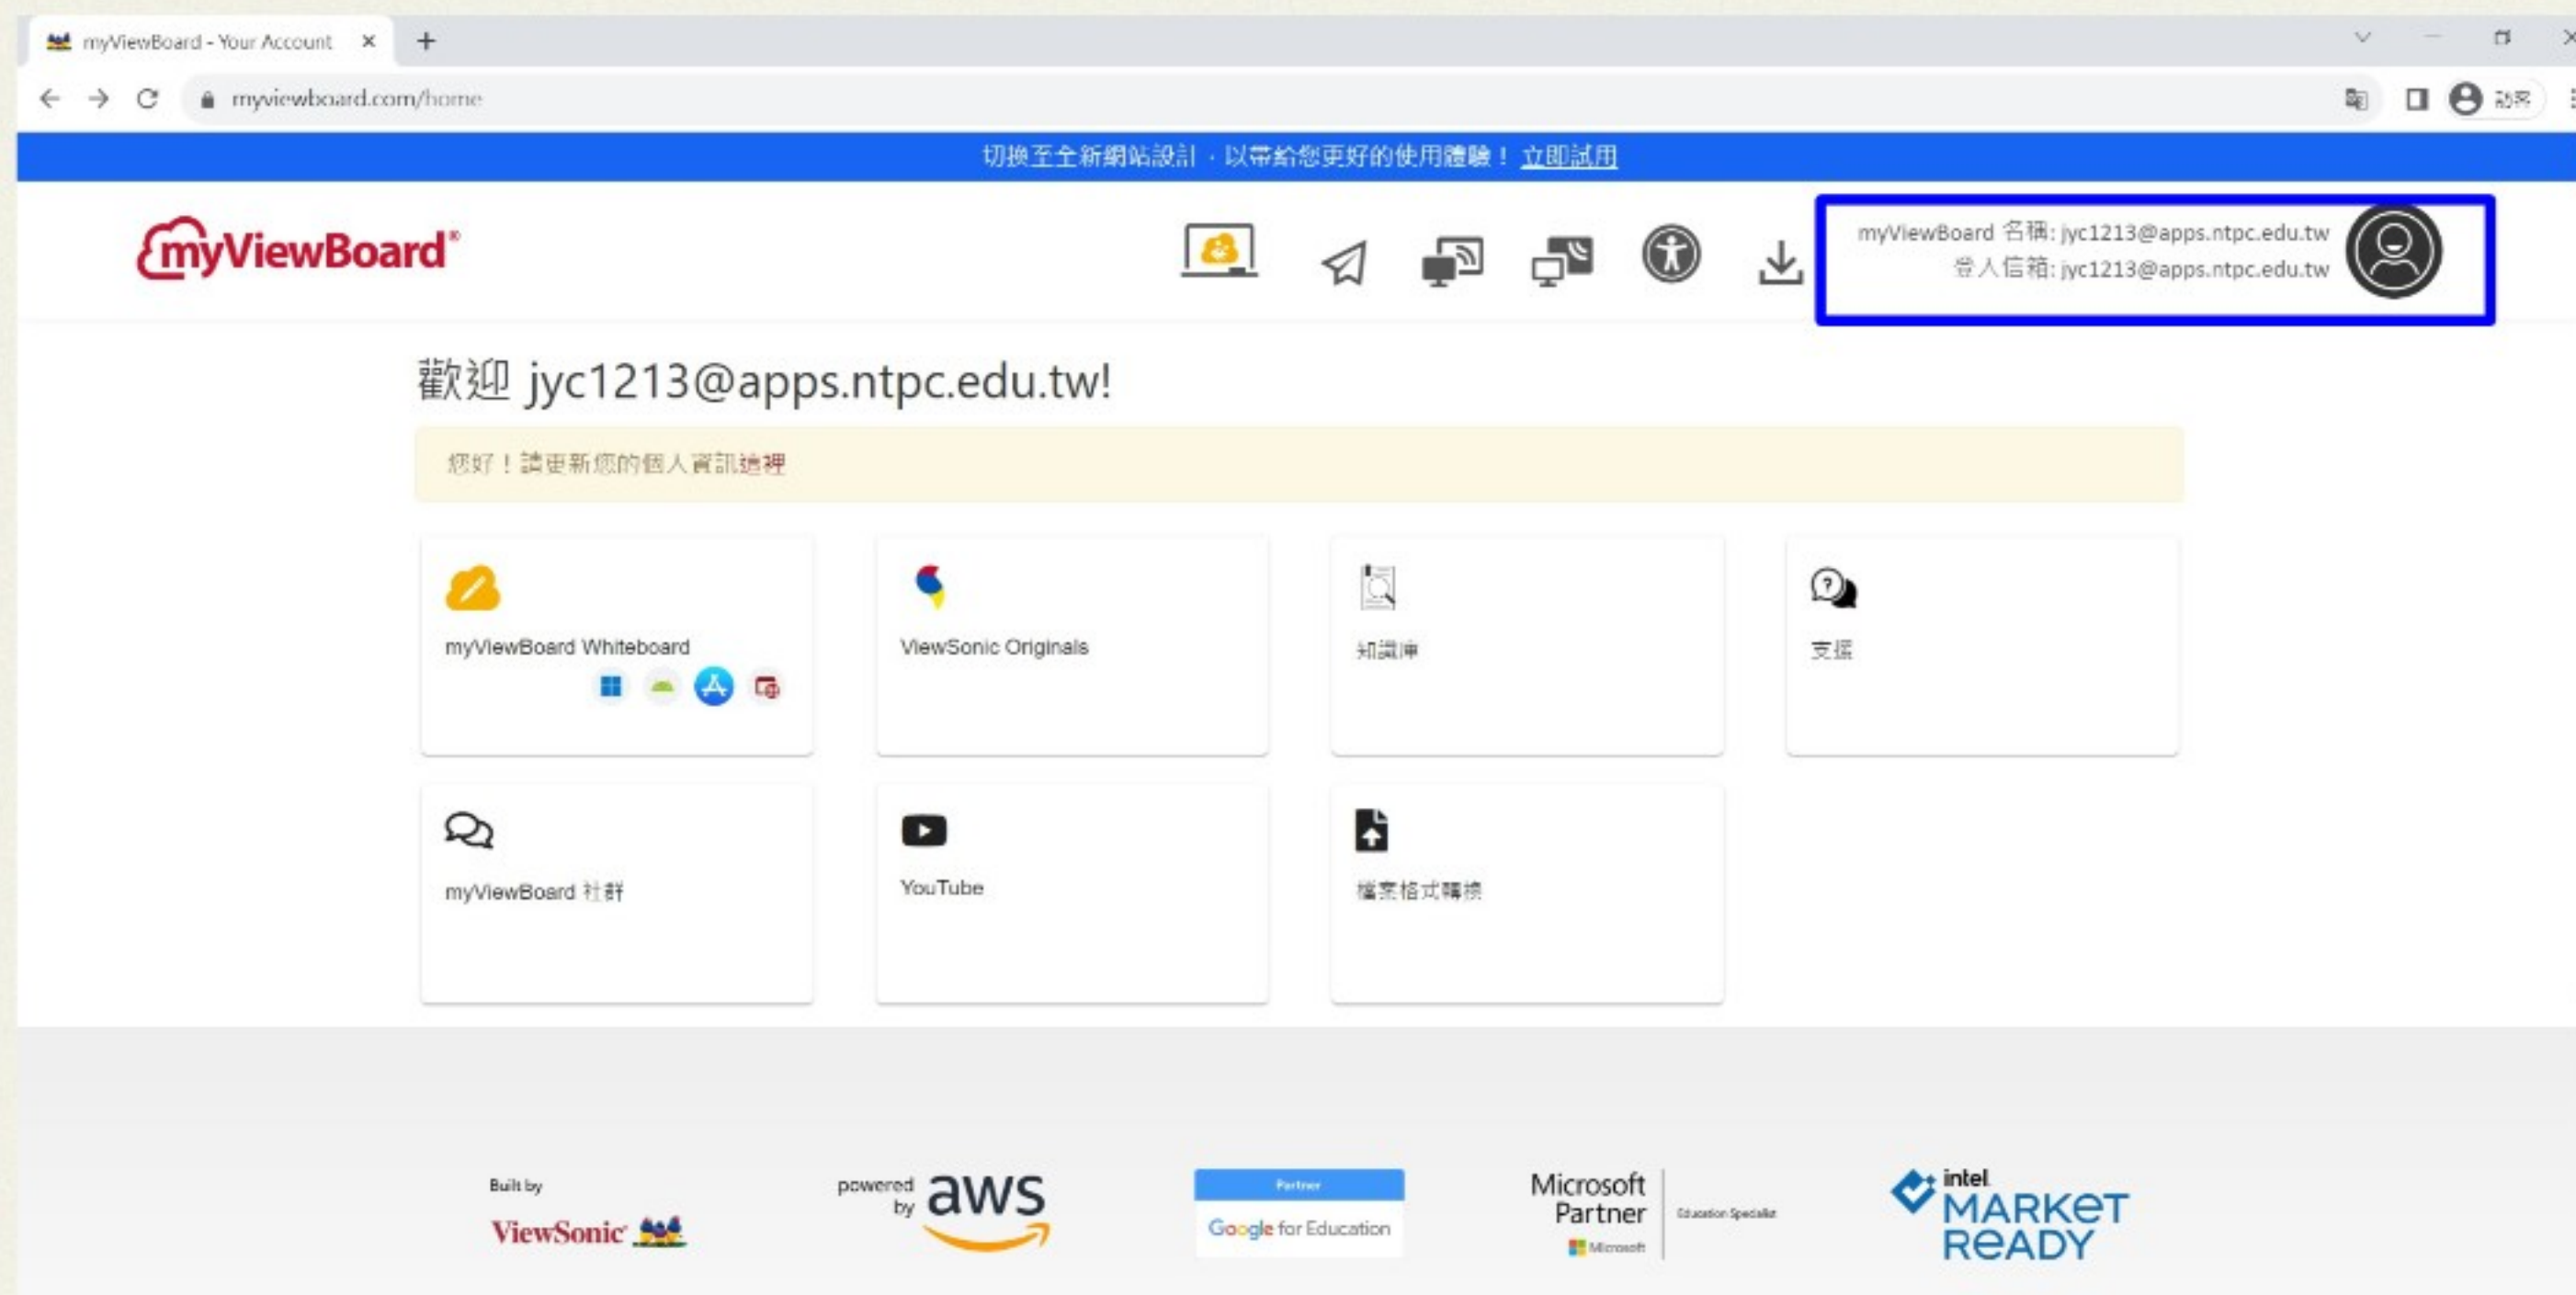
myViewBoard - Your Account ×
+
myviewboard.com/home
暫停

切換至全新網站設計，以帶給您更好的使用體驗！ 立即試用

myViewBoard®

myViewBoard 名稱: jyc1213@apps.ntpc.edu.tw
登入信箱: jyc1213@apps.ntpc.edu.tw

歡迎 jyc1213@apps.ntpc.edu.tw!

您好！請更新您的個人資訊這裡

myViewBoard Whiteboard

ViewSonic Originals

知識庫

支援

myViewBoard 社群

YouTube

檔案格式轉換

Built by
ViewSonic

powered by aws

Partner
Google for Education

Microsoft Partner
Education Specialist
Microsoft

intel
MARKET READY